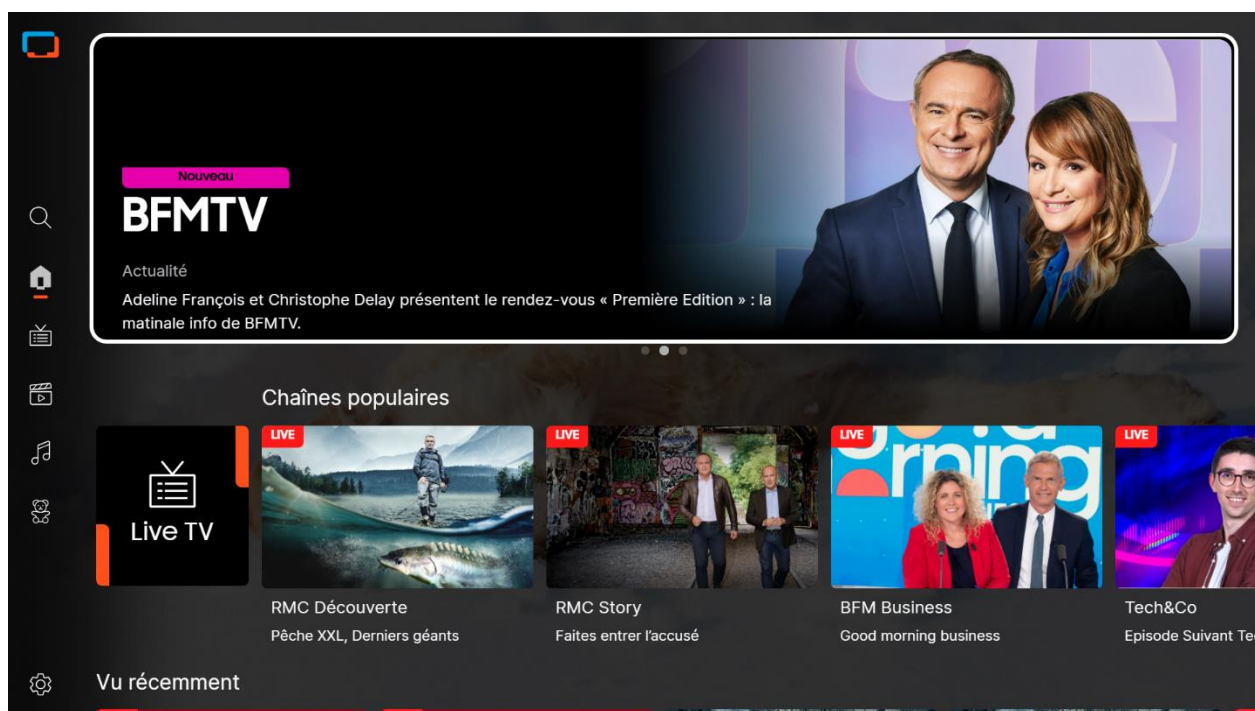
Nouveau

BFMTV

Actualité

Adeline François et Christophe Delay présentent le rendez-vous « Première Edition » : la matinale info de BFMTV.

Chaînes populaires

Live TV

LIVE

RMC Découverte

Pêche XXL, Derniers géants

LIVE

RMC Story

Faites entrer l'accusé

LIVE

BFM Business

Good morning business

LIVE

Tech&Co

Episode Suivant Te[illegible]

Vu récemment